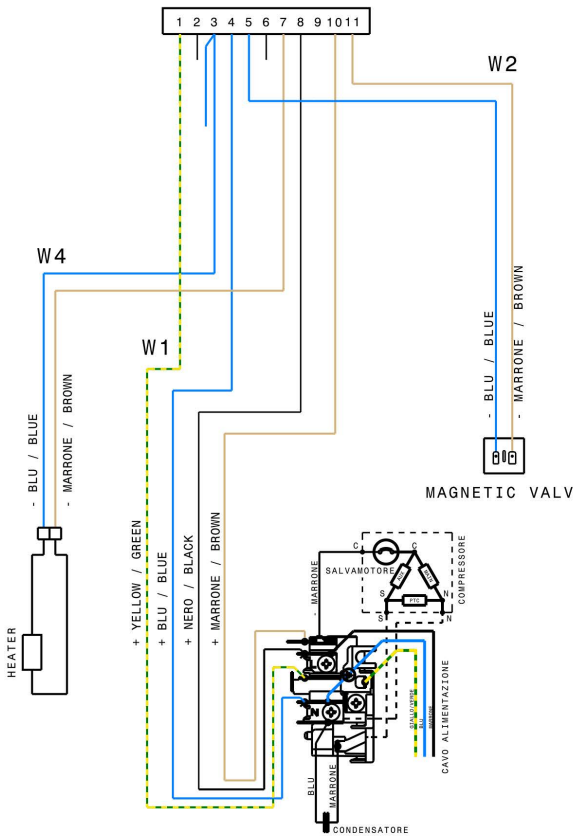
1 2 3 4 5 6 7 8 9 10 11

W2

W4

- BLU / BLUE

- MARRONE / BROWN

W1

- BLU / BLUE

- MARRONE / BROWN

MAGNETIC VALV

- BLU / BLUE

HEATER

+ YELLOW / GREEN

+ BLU / BLUE

+ NERO / BLACK

+ MARRONE / BROWN

C C

SALVAMOTORE

COMPRESSORE

S N

PTC

S N

MARRONE

N

CAVO ALIMENTAZIONE

GIALLO VERDE

BLU

MARRONE

BLU

MARRONE

CONDENSATORE